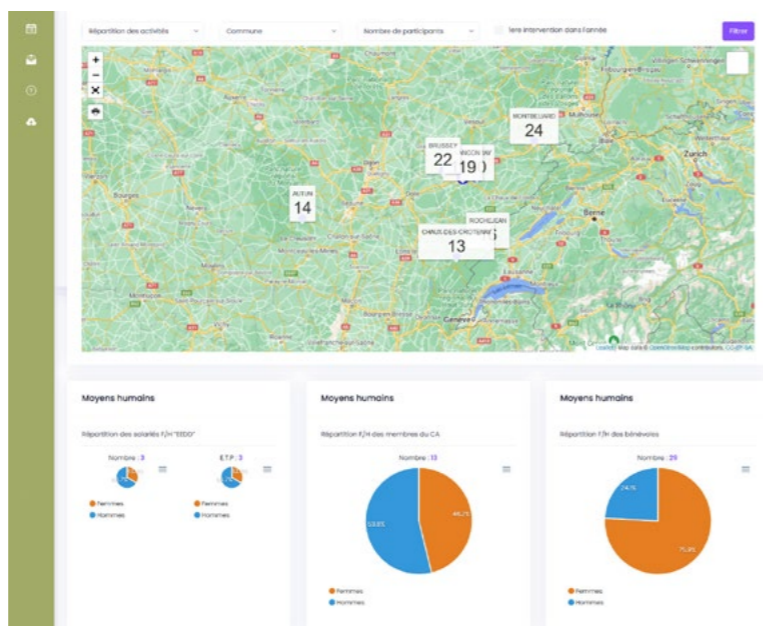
Répartition des activités
Commune
Nombre de participants
1ère intervention dans l'année
Filtrer

+
−

MONTBELIARD
24
BRUSSEY
22
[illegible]
19
AUTUN
14
ROCHEJEAN
CHAUX-DES-CROTENAY
13
Zurich
Berne
Lausanne
Genève
Mulhouse
Bourges

Leaflet | Map data © OpenStreetMap contributors, CC-BY-SA

Moyens humains
Répartition des salariés F/H "EEDD"
Nombre : 3
E.T.P : 3
Femmes
Hommes
Femmes
Hommes

Moyens humains
Répartition F/H des membres du CA
Nombre : 13
46.2%
53.8%
Femmes
Hommes

Moyens humains
Répartition F/H des bénévoles
Nombre : 29
24.1%
75.9%
Femmes
Hommes